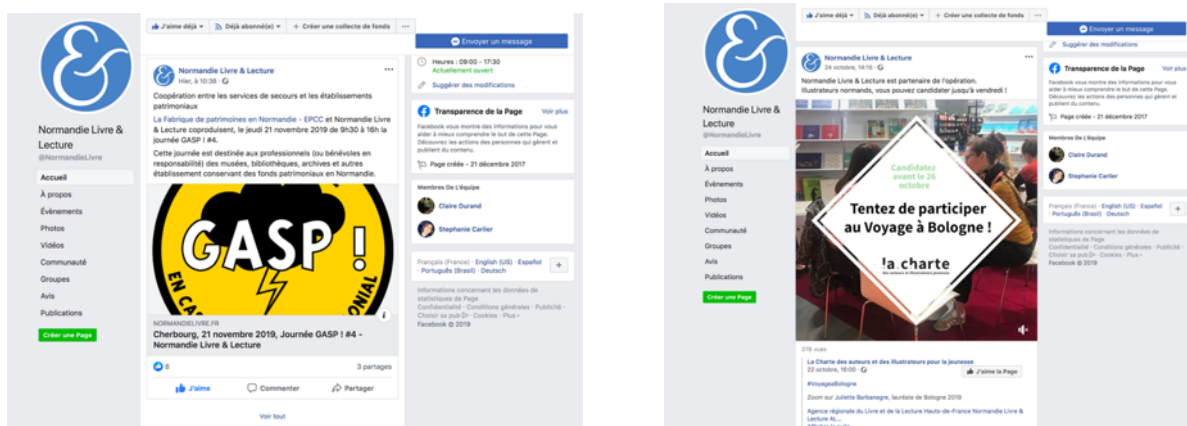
Normandie Livre & Lecture
@NormandieLivre

Accueil
À propos
Évènements
Photos
Vidéos
Communauté
Groupes
Avis
Publications
Créer une Page

J'aime déjà · Déjà abonné(e) · Créer une collecte de fonds · ···

Envoyer un message

Normandie Livre & Lecture
Hier, à 10:38 ·

Coopération entre les services de secours et les établissements patrimoniaux

La Fabrique de patrimoines en Normandie - EPCC et Normandie Livre & Lecture coproduisent, le jeudi 21 novembre 2019 de 9h30 à 16h la journée GASP ! #4.

Cette journée est destinée aux professionnels (ou bénévoles en responsabilité) des musées, bibliothèques, archives et autres établissement conservant des fonds patrimoniaux en Normandie.

GASP !
EN CA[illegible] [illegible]ONIAL

NORMANDIELIVRE.FR
Cherbourg, 21 novembre 2019, Journée GASP ! #4 - Normandie Livre & Lecture

8 · 3 partages
J'aime · Commenter · Partager
Voir tout

Heures : 09:00 – 17:30
Actuellement ouvert
Suggérer des modifications

Transparence de la Page · Voir plus
Facebook vous montre des informations pour vous aider à mieux comprendre le but de cette Page. Découvrez les actions des personnes qui gèrent et publient du contenu.
Page créée – 21 décembre 2017

Membres De L'équipe
Claire Durand
Stephanie Carlier

Français (France) · English (US) · Español · Português (Brasil) · Deutsch

Informations concernant les données de statistiques de Page
Confidentialité · Conditions générales · Publicité · Choisir sa pub · Cookies · Plus ·
Facebook © 2019

Normandie Livre & Lecture
@NormandieLivre

Accueil
À propos
Évènements
Photos
Vidéos
Communauté
Groupes
Avis
Publications
Créer une Page

J'aime déjà · Déjà abonné(e) · Créer une collecte de fonds · ···

Envoyer un message
Suggérer des modifications

Normandie Livre & Lecture
24 octobre, 14:15 ·

Normandie Livre & Lecture est partenaire de l'opération.
Illustrateurs normands, vous pouvez candidater jusqu'à vendredi !

Candidatez avant le 26 octobre
Tentez de participer au Voyage à Bologne !
la charte
des auteurs et illustrateurs jeunesse

278 vues
La Charte des auteurs et des illustrateurs pour la jeunesse
22 octobre, 16:00 ·
J'aime la Page
#VoyageàBologne
Zoom sur Juliette Barbanegre, lauréate de Bologne 2019
Agence régionale du Livre et de la Lecture Hauts-de-France Normandie Livre & Lecture AL...

Transparence de la Page · Voir plus
Facebook vous montre des informations pour vous aider à mieux comprendre le but de cette Page. Découvrez les actions des personnes qui gèrent et publient du contenu.
Page créée – 21 décembre 2017

Membres De L'équipe
Claire Durand
Stephanie Carlier

Français (France) · English (US) · Español · Português (Brasil) · Deutsch

Informations concernant les données de statistiques de Page
Confidentialité · Conditions générales · Publicité · Choisir sa pub · Cookies · Plus ·
Facebook © 2019